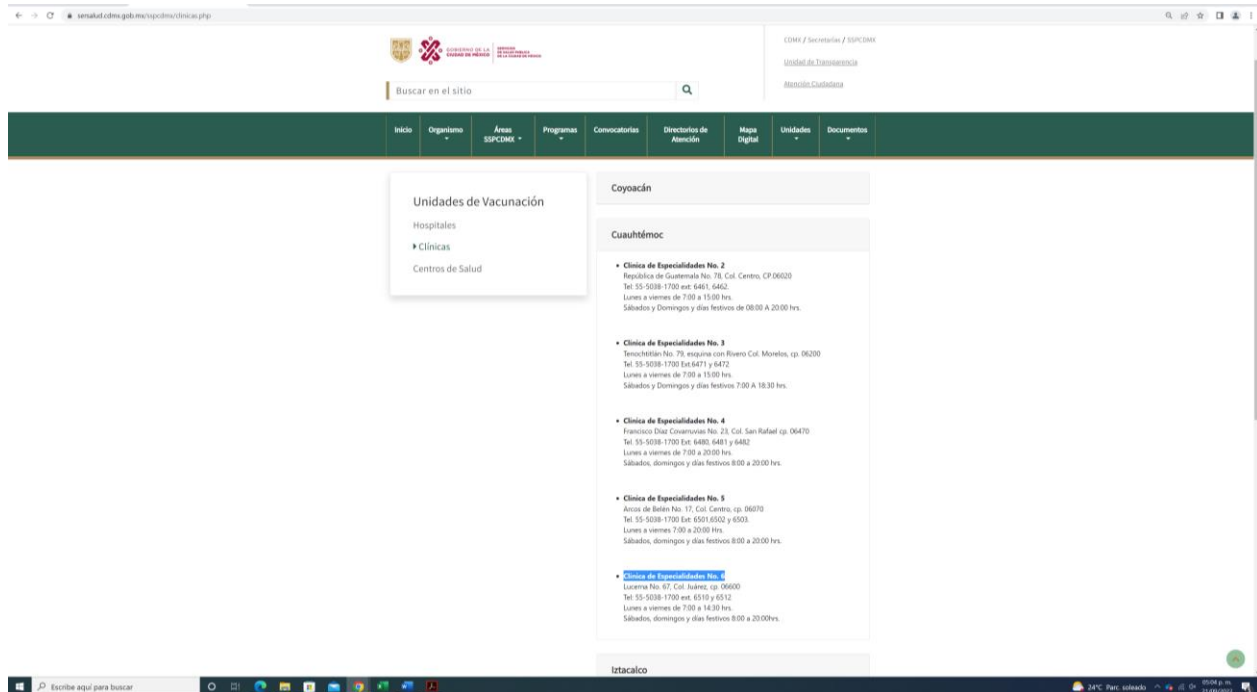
sersalud.cdmx.gob.mx/sspcdmx/clinicas.php

GOBIERNO DE LA CIUDAD DE MÉXICO | SERVICIOS DE SALUD PÚBLICA DE LA CIUDAD DE MÉXICO

CDMX / Secretarías / SSPCDMX

Unidad de Transparencia

Atención Ciudadana

Buscar en el sitio

Inicio | Organismo | Áreas SSPCDMX | Programas | Convocatorias | Directorios de Atención | Mapa Digital | Unidades | Documentos

Unidades de Vacunación

Hospitales

Clínicas

Centros de Salud

Coyoacán

Cuauhtémoc

• Clínica de Especialidades No. 2
República de Guatemala No. 78, Col. Centro, CP.06020
Tel: 55-5038-1700 ext. 6461, 6462.
Lunes a viernes de 7:00 a 15:00 hrs.
Sábados y Domingos y días festivos de 08:00 A 20:00 hrs.

• Clínica de Especialidades No. 3
Tenochtitlán No. 79, esquina con Rivero Col. Morelos, cp. 06200
Tel. 55-5038-1700 Ext.6471 y 6472
Lunes a viernes de 7:00 a 15:00 hrs.
Sábados y Domingos y días festivos 7:00 A 18:30 hrs.

• Clínica de Especialidades No. 4
Francisco Díaz Covarruvias No. 23, Col. San Rafael cp. 06470
Tel. 55-5038-1700 Ext: 6480, 6481 y 6482
Lunes a viernes de 7:00 a 20:00 hrs.
Sábados, domingos y días festivos 8:00 a 20:00 hrs.

• Clínica de Especialidades No. 5
Arcos de Belén No. 17, Col. Centro, cp. 06070
Tel. 55-5038-1700 Ext: 6501,6502 y 6503.
Lunes a viernes 7:00 a 20:00 Hrs.
Sábados, domingos y días festivos 8:00 a 20:00 hrs.

• Clínica de Especialidades No. 6
Lucerna No. 67, Col. Juárez, cp. 06600
Tel: 55-5038-1700 ext. 6510 y 6512
Lunes a viernes de 7:00 a 14:30 hrs.
Sábados, domingos y días festivos 8:00 a 20:00hrs.

Iztacalco

Escribe aquí para buscar

24°C Parc. soleado

05:04 p. m.